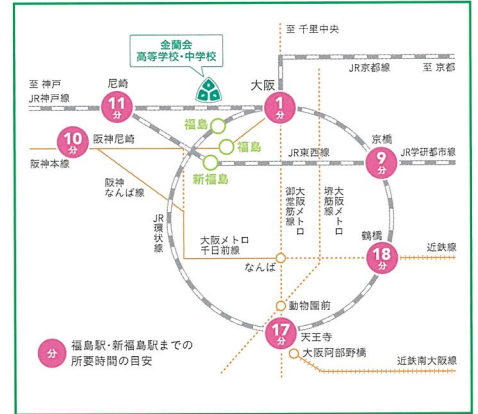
金蘭会
高等学校・中学校

至 千里中央

至 神戸
JR神戸線

尼崎
11
分

大阪
1
分

JR京都線

至 京都

10
分

阪神尼崎

阪神本線

福島

福島

新福島

JR東西線

京橋
9
分

JR学研都市線

阪神
なんば線

御堂筋線
大阪メトロ

堺筋線
大阪メトロ

JR
環状線

大阪メトロ
千日前線

鶴橋
18
分

近鉄線

なんば

動物園前

17
分

天王寺

大阪阿部野橋

近鉄南大阪線

分
福島駅・新福島駅までの
所要時間の目安